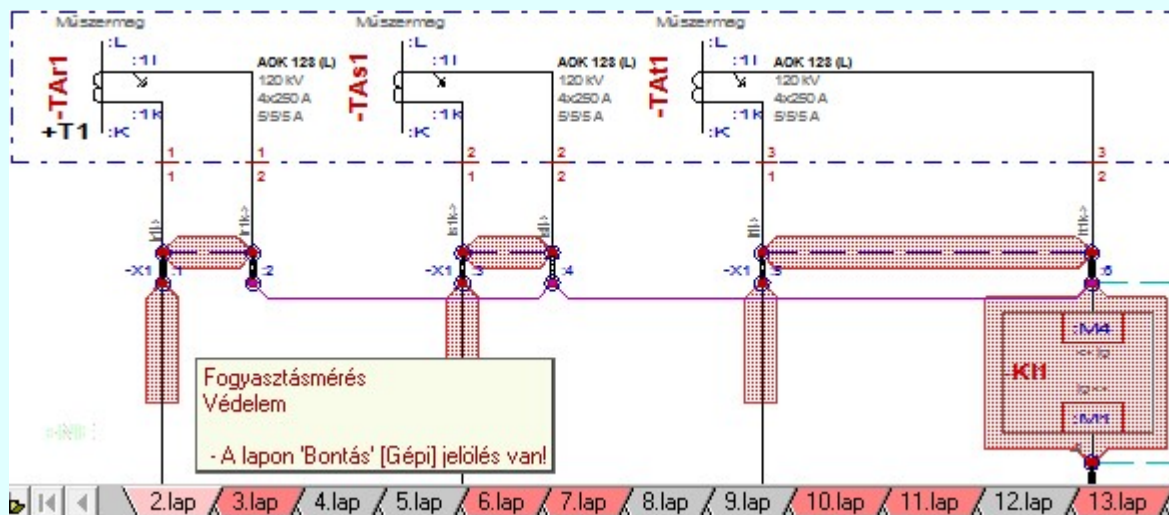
Műszermag
:L
:1l
-TAr1
:1k
+T1
:K
AOK 128 (L)
120 kV
4x250 A
5/5/5 A

Műszermag
:L
:1l
-TAs1
:1k
:K
AOK 128 (L)
120 kV
4x250 A
5/5/5 A

Műszermag
:L
:1l
-TAt1
:1k
:K
AOK 128 (L)
120 kV
4x250 A
5/5/5 A

1 1 1 2 2 1 2 2 3 1 3 2

-X1 :1 :2 -X1 :3 :4 -X1 :5 :6

:M4
KI1
:M1

Fogyasztásmérés
Védelem

- A lapon 'Bontás' [Gépi] jelölés van!

2.lap 3.lap 4.lap 5.lap 6.lap 7.lap 8.lap 9.lap 10.lap 11.lap 12.lap 13.lap